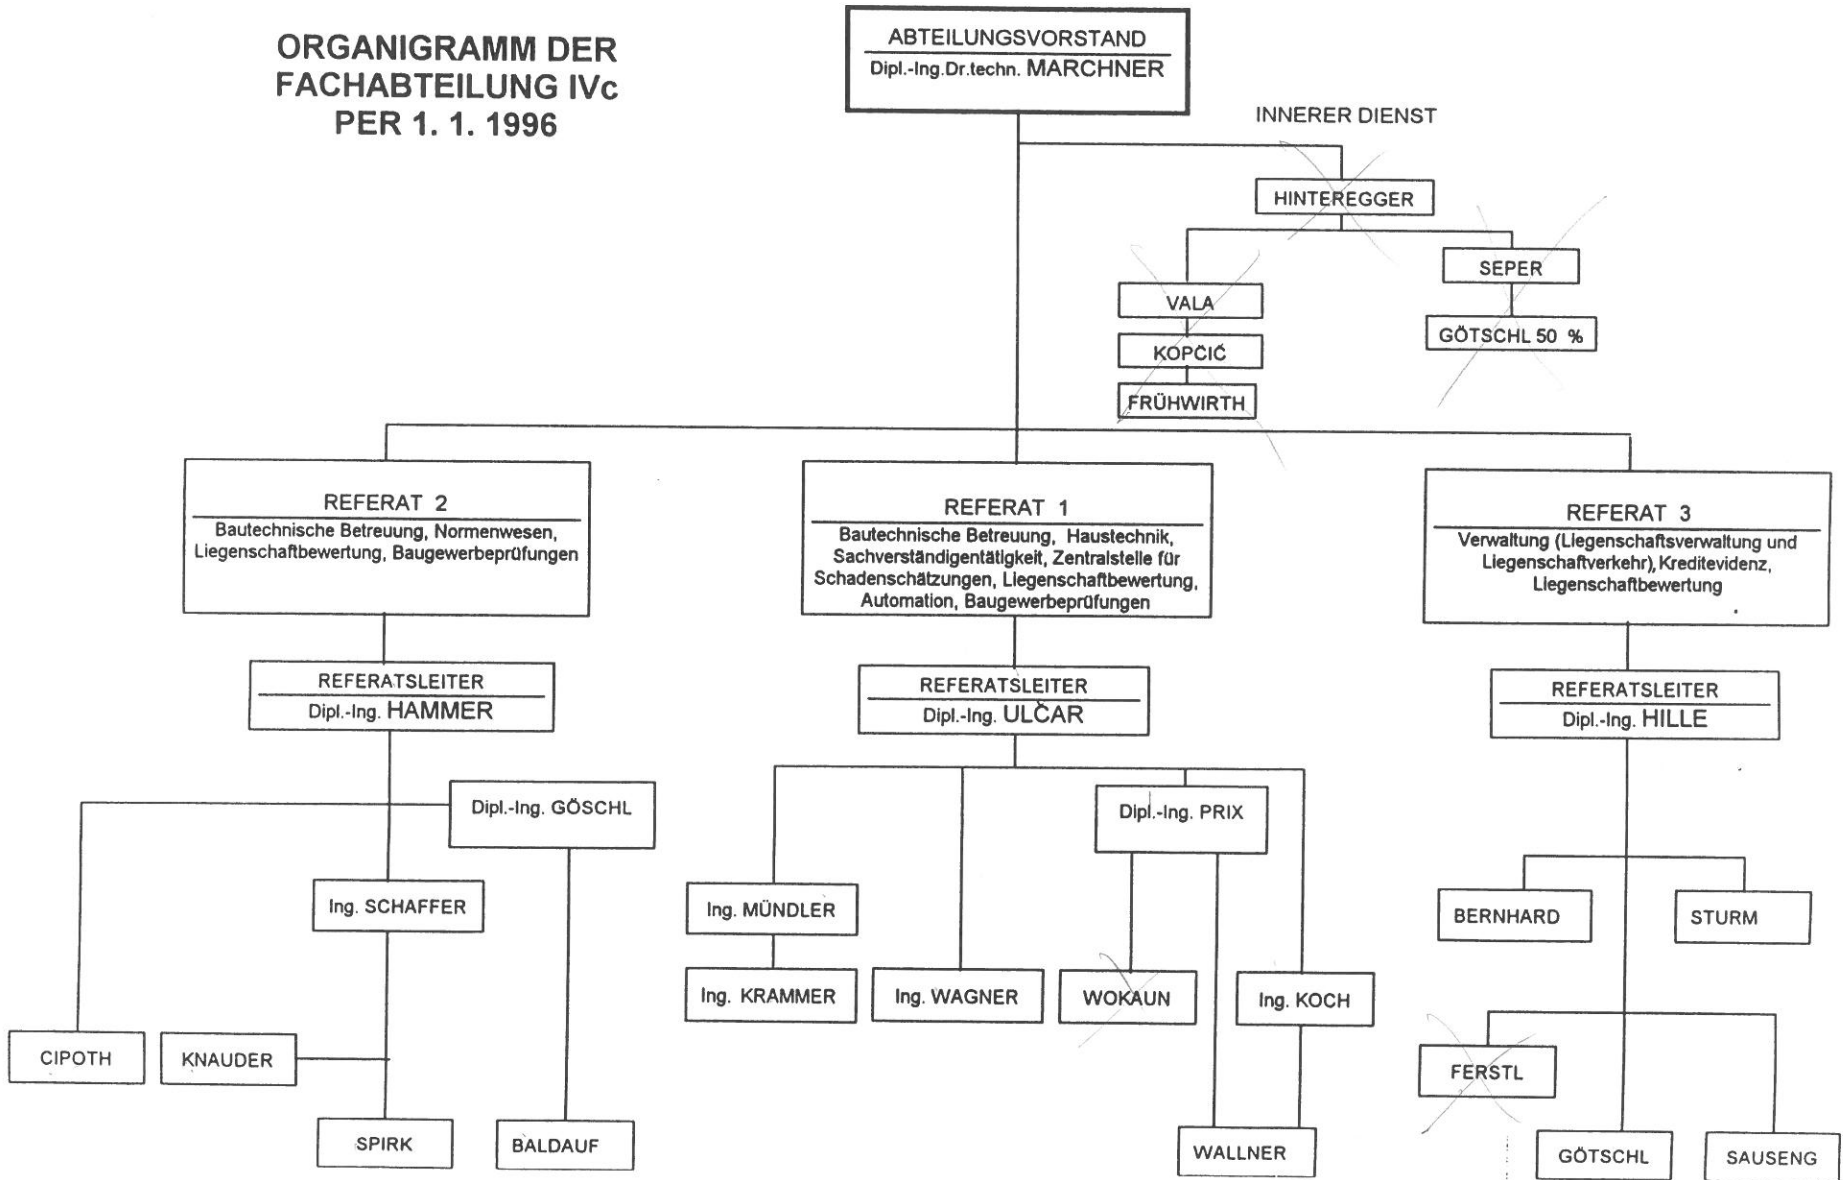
ORGANIGRAMM DER FACHABTEILUNG IVc PER 1. 1. 1996

ABTEILUNGSVORSTAND
Dipl.-Ing.Dr.techn. MARCHNER

INNERER DIENST

HINTEREGGER

VALA

KOPČIĆ

FRÜHWIRTH

SEPER

GÖTSCHL 50 %

REFERAT 2
Bautechnische Betreuung, Normenwesen, Liegenschaftbewertung, Baugewerbeprüfungen

REFERAT 1
Bautechnische Betreuung, Haustechnik, Sachverständigentätigkeit, Zentralstelle für Schadenschätzungen, Liegenschaftbewertung, Automation, Baugewerbeprüfungen

REFERAT 3
Verwaltung (Liegenschaftsverwaltung und Liegenschaftverkehr), Kreditevidenz, Liegenschaftbewertung

REFERATSLEITER
Dipl.-Ing. HAMMER

REFERATSLEITER
Dipl.-Ing. ULČAR

REFERATSLEITER
Dipl.-Ing. HILLE

Dipl.-Ing. GÖSCHL

Ing. SCHAFFER

CIPOTH

KNAUDER

SPIRK

BALDAUF

Ing. MÜNDLER

Ing. KRAMMER

Ing. WAGNER

Dipl.-Ing. PRIX

WOKAUN

Ing. KOCH

WALLNER

BERNHARD

STURM

FERSTL

GÖTSCHL

SAUSENG